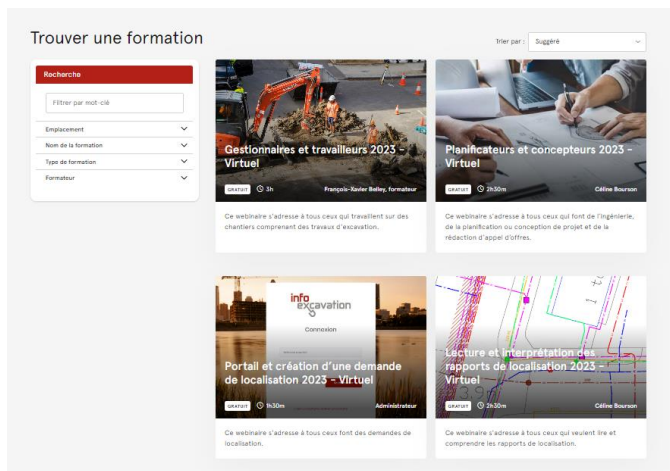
Trouver une formation

Trier par : Suggéré

Recherche

Filtrer par mot-clé

Emplacement

Nom de la formation

Type de formation

Formateur

Gestionnaires et travailleurs 2023 - Virtuel

GRATUIT 3h François-Xavier Belley, formateur

Ce webinaire s'adresse à tous ceux qui travaillent sur des chantiers comprenant des travaux d'excavation.

Planificateurs et concepteurs 2023 - Virtuel

GRATUIT 2h30m Céline Bourson

Ce webinaire s'adresse à tous ceux qui font de l'ingénierie, de la planification ou conception de projet et de la rédaction d'appel d'offres.

info excavation

Connexion

Portail et création d'une demande de localisation 2023 - Virtuel

GRATUIT 1h30m Administrateur

Ce webinaire s'adresse à tous ceux font des demandes de localisation.

Lecture et interprétation des rapports de localisation 2023 - Virtuel

GRATUIT 2h30m Céline Bourson

Ce webinaire s'adresse à tous ceux qui veulent lire et comprendre les rapports de localisation.